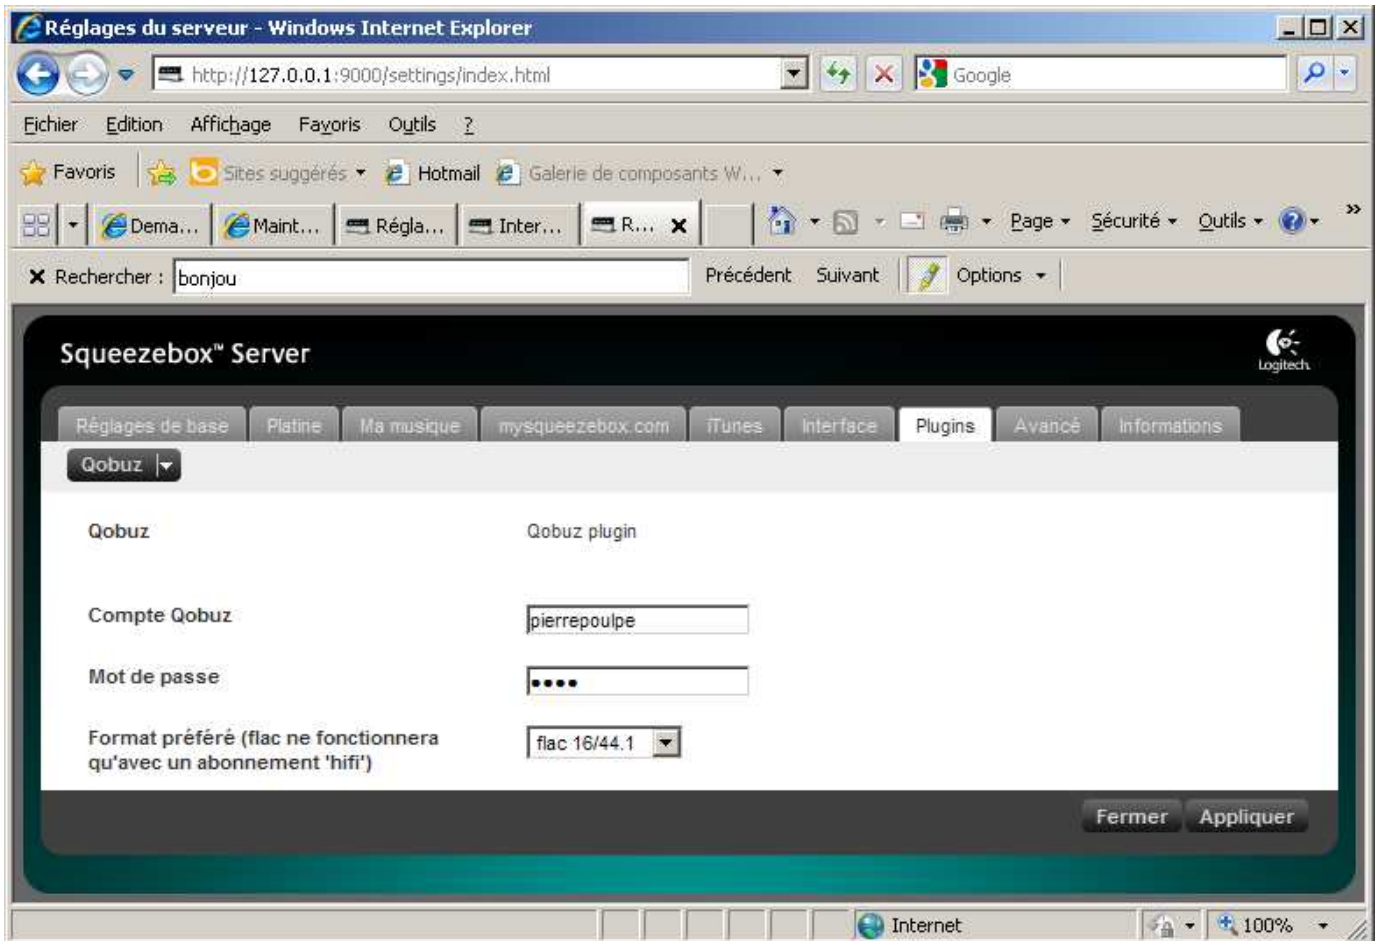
Réglages du serveur - Windows Internet Explorer

http://127.0.0.1:9000/settings/index.html

Google

Fichier Edition Affichage Favoris Outils ?

Favoris Sites suggérés Hotmail Galerie de composants W...

Dema... Maint... Régla... Inter... R...

Page Sécurité Outils

Rechercher : bonjou Précédent Suivant Options

Squeezebox™ Server

Logitech

Réglages de base Platine Ma musique mysqueezebox.com iTunes Interface Plugins Avancé Informations

Qobuz

Qobuz Qobuz plugin

Compte Qobuz pierrepoulpe

Mot de passe ••••

Format préféré (flac ne fonctionnera qu'avec un abonnement 'hifi') flac 16/44.1

Fermer Appliquer

Internet 100%